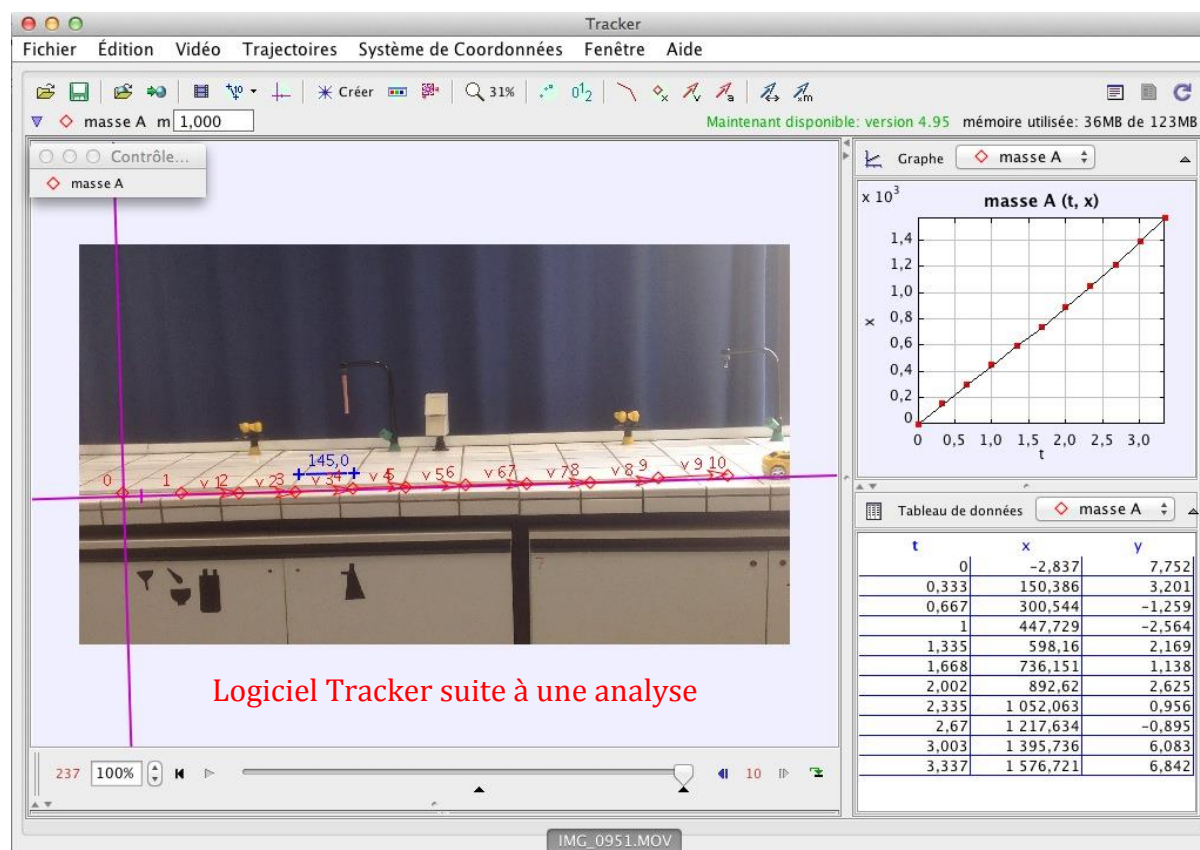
Tracker

Fichier Édition Vidéo Trajectoires Système de Coordonnées Fenêtre Aide

Créer 31%

masse A m 1,000

Maintenant disponible: version 4.95 mémoire utilisée: 36MB de 123MB

Contrôle...

masse A

Graphe masse A

x $10^3$

masse A (t, x)

1,4
1,2
1,0
0,8
0,6
0,4
0,2
0

x

0 0,5 1 1,5 2,0 2,5 3,0

t

145,0

0 1 v 12 2 v 23 3 v 34 4 v 5 v 56 v 67 v 78 v 8 9 v 9 10

Logiciel Tracker suite à une analyse

Tableau de données masse A

| t | x | y |
|---|---|---|
| 0 | −2,837 | 7,752 |
| 0,333 | 150,386 | 3,201 |
| 0,667 | 300,544 | −1,259 |
| 1 | 447,729 | −2,564 |
| 1,335 | 598,16 | 2,169 |
| 1,668 | 736,151 | 1,138 |
| 2,002 | 892,62 | 2,625 |
| 2,335 | 1 052,063 | 0,956 |
| 2,67 | 1 217,634 | −0,895 |
| 3,003 | 1 395,736 | 6,083 |
| 3,337 | 1 576,721 | 6,842 |

237 100% 10

IMG_0951.MOV